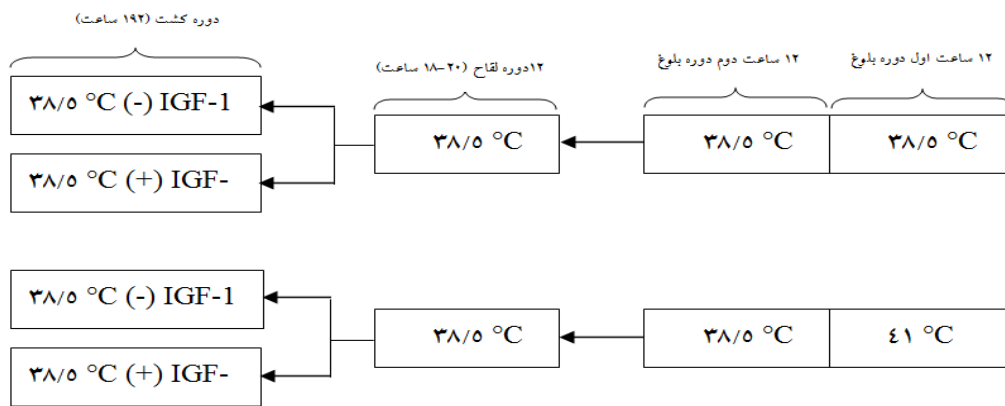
دوره کشت (۱۹۲ ساعت)

۱۲دوره لقاح (۲۰-۱۸ ساعت)

۱۲ ساعت دوم دوره بلوغ

۱۲ ساعت اول دوره بلوغ

۳۸/۵ °C (-) IGF-1

۳۸/۵ °C (+) IGF-

۳۸/۵ °C

۳۸/۵ °C

۳۸/۵ °C

۳۸/۵ °C (-) IGF-1

۳۸/۵ °C (+) IGF-

۳۸/۵ °C

۳۸/۵ °C

٤۱ °C